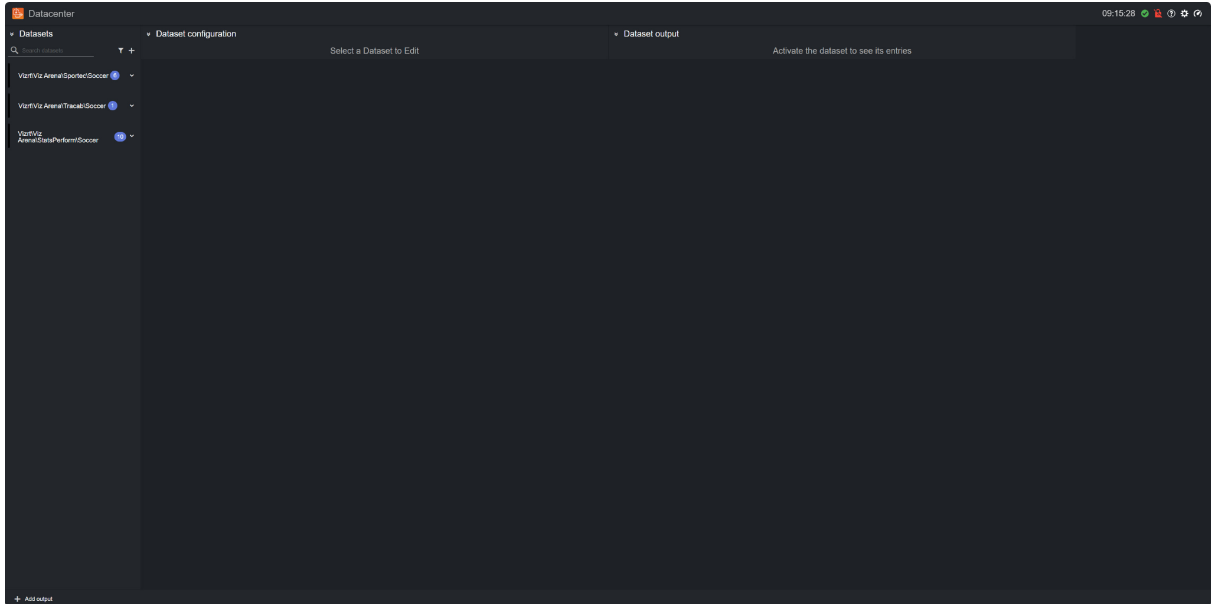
Datacenter

09:15:28

Datasets

Search datasets

Vizrt\Viz Arena\Sportec\Soccer 6

Vizrt\Viz Arena\Tracab\Soccer 1

Vizrt\Viz Arena\StatsPerform\Soccer 10

Dataset configuration

Select a Dataset to Edit

Dataset output

Activate the dataset to see its entries

+ Add output